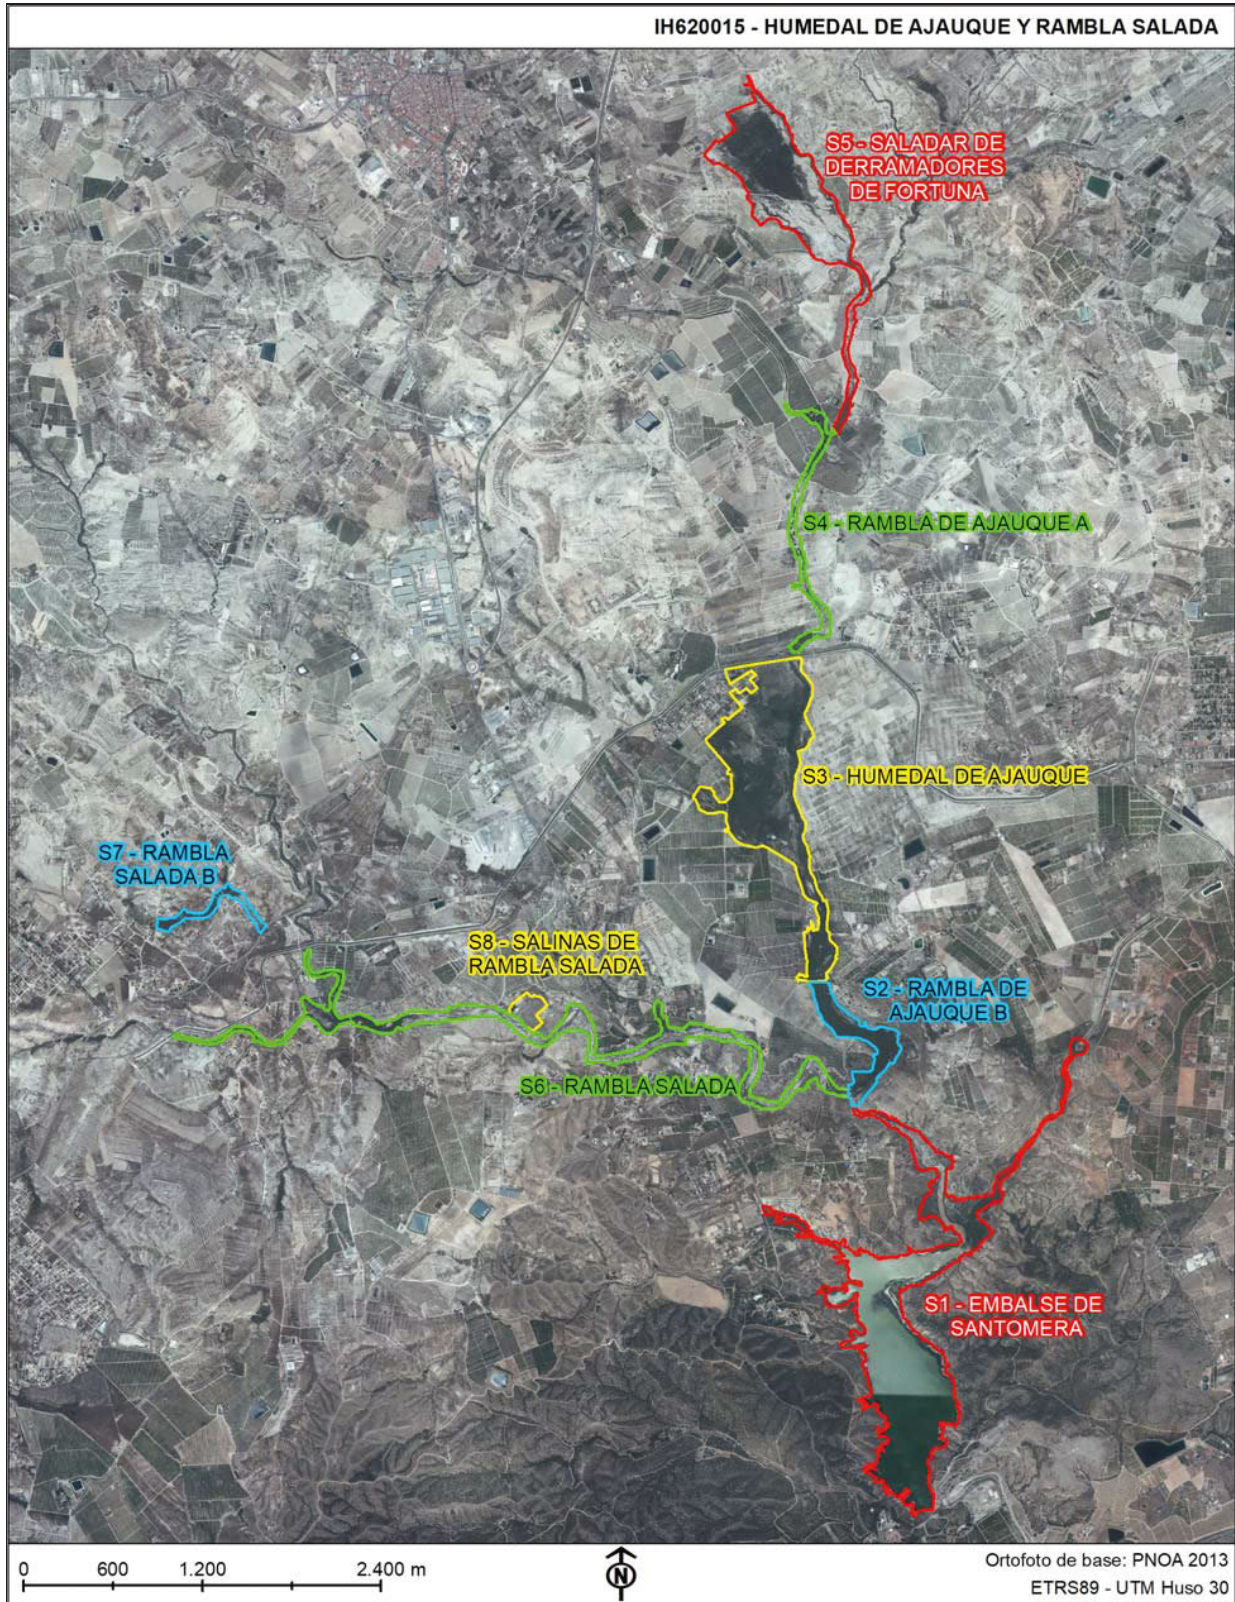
IH620015 - HUMEDAL DE AJAUQUE Y RAMBLA SALADA

S5 - SALADAR DE DERRAMADORES DE FORTUNA

S4 - RAMBLA DE AJAUQUE A

S3 - HUMEDAL DE AJAUQUE

S7 - RAMBLA SALADA B

S8 - SALINAS DE RAMBLA SALADA

S2 - RAMBLA DE AJAUQUE B

S6 - RAMBLA SALADA

S1 - EMBALSE DE SANTOMERA

0 600 1.200 2.400 m

N

Ortofoto de base: PNOA 2013
ETRS89 - UTM Huso 30